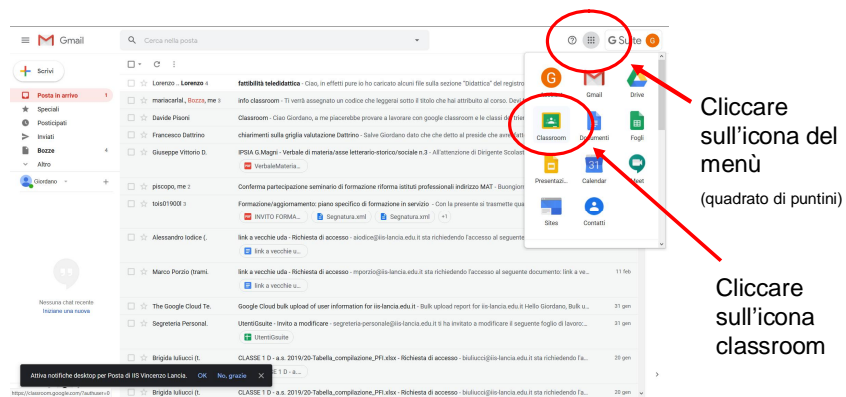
Gmail

Cerca nella posta

G Suite G

Scrivi

Posta in arrivo 1
Speciali
Posticipati
Inviati
Bozze 4
Altro

Giordano +

Nessuna chat recente
Inizia una nuova

Lorenzo .. Lorenzo 4 fattibilità teledidattica - Ciao, in effetti pure io ho caricato alcuni file sulla sezione "Didattica" del registro

mariacarlaI., Bozze, me 3 info classroom - Ti verrà assegnato un codice che leggerai sotto il titolo che hai attribuito al corso. Dev

Davide Pisoni Classroom - Ciao Giordano, a me piacerebbe provare a lavorare con google classroom e le classi de

Francesco Dattrino chiarimenti sulla griglia valutazione Dattrino - Salve Giordano dato che che detto al preside che av

Giuseppe Vittorio D. IPSIA G.Magni - Verbale di materia/asse letterario-storico/sociale n.3 - All'attenzione di Dirigente Scolast

VerbaleMateria...

piscopo, me 2 Conferma partecipazione seminario di formazione riforma istituti professionali indirizzo MAT - Buongion

tois01900l 3 Formazione/aggiornamento: piano specifico di formazione in servizio - Con la presente si trasmette qua

INVITO FORMA... Segnatura.xml Segnatura.xml +1

Alessandro Iodice (. link a vecchie uda - Richiesta di accesso - aiodice@iis-lancia.edu.it sta richiedendo l'accesso al seguente

link a vecchie u...

Marco Porzio (trami. link a vecchie uda - Richiesta di accesso - mporzio@iis-lancia.edu.it sta richiedendo l'accesso al seguente documento: link a ve... 11 feb

link a vecchie u...

The Google Cloud Te. Google Cloud bulk upload of user information for iis-lancia.edu.it - Bulk upload report for iis-lancia.edu.it Hello Giordano, Bulk u... 31 gen

Segreteria Personal. UtentiGsuite - Invito a modificare - segreteria-personale@iis-lancia.edu.it ti ha invitato a modificare il seguente foglio di lavoro:... 31 gen

UtentiGsuite

Brigida Iuliucci (t. CLASSE 1 D - a.s. 2019/20-Tabella_compilazione_PFI.xlsx - Richiesta di accesso - biuliucci@iis-lancia.edu.it sta richiedendo l'a... 20 gen

Attiva notifiche desktop per Posta di IIS Vincenzo Lancia. OK No, grazie

Brigida Iuliucci (t. CLASSE 1 D - a.s. 2019/20-Tabella_compilazione_PFI.xlsx - Richiesta di accesso - biuliucci@iis-lancia.edu.it sta richiedendo l'a... 20 gen

https://classroom.google.com/?authuser=0

Gmail Drive
Classroom Documenti Fogli
Presentazi... Calendar Meet
Sites Contatti

Cliccare sull'icona del menù
(quadrato di puntini)

Cliccare sull'icona classroom